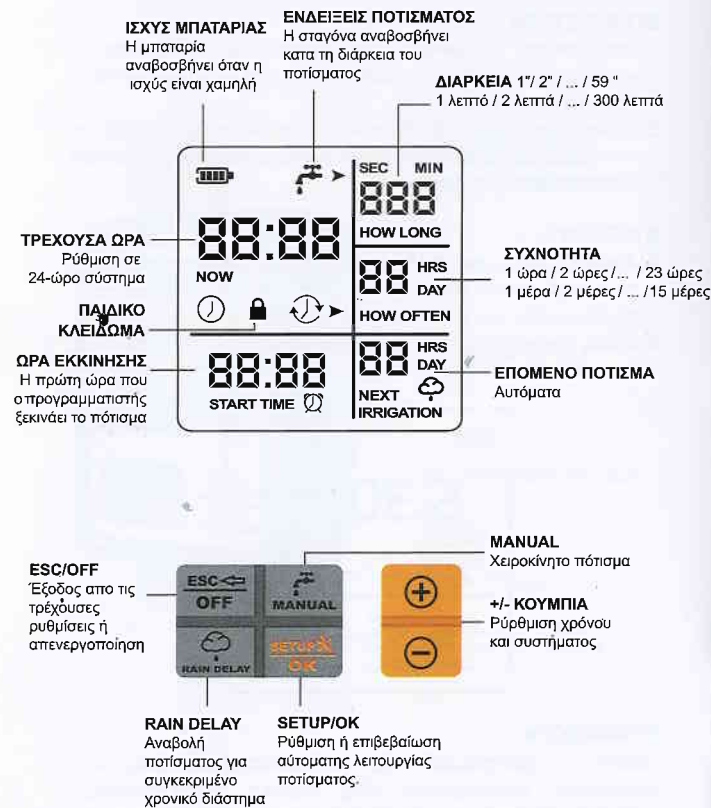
ΙΣΧΥΣ ΜΠΑΤΑΡΙΑΣ
Η μπαταρία αναβοσβήνει όταν η ισχύς είναι χαμηλή

ΕΝΔΕΙΞΕΙΣ ΠΟΤΙΣΜΑΤΟΣ
Η σταγόνα αναβοσβήνει κατα τη διάρκεια του ποτίσματος

ΔΙΑΡΚΕΙΑ 1"/ 2" / ... / 59 "
1 λεπτό / 2 λεπτά / ... / 300 λεπτά

SEC MIN
888
HOW LONG

ΤΡΕΧΟΥΣΑ ΩΡΑ
Ρύθμιση σε 24-ώρο σύστημα

88:88
NOW

ΣΥΧΝΟΤΗΤΑ
1 ώρα / 2 ώρες/... / 23 ώρες
1 μέρα / 2 μέρες / ... /15 μέρες

88 HRS DAY
HOW OFTEN

ΠΑΙΔΙΚΟ ΚΛΕΙΔΩΜΑ

ΩΡΑ ΕΚΚΙΝΗΣΗΣ
Η πρώτη ώρα που ο προγραμματιστής ξεκινάει το πότισμα

88:88
START TIME

88 HRS DAY
NEXT IRRIGATION

ΕΠΟΜΕΝΟ ΠΟΤΙΣΜΑ
Αυτόματα

MANUAL
Χειροκίνητο πότισμα

ESC/OFF
Έξοδος απο τις τρέχουσες ρυθμίσεις ή απενεργοποίηση

ESC
OFF
MANUAL
RAIN DELAY
SETUP
OK

+/- ΚΟΥΜΠΙΑ
Ρύθμιση χρόνου και συστήματος

RAIN DELAY
Αναβολή ποτίσματος για συγκεκριμένο χρονικό διάστημα

SETUP/OK
Ρύθμιση ή επιβεβαίωση αύτοματης λειτουργίας ποτίσματος.